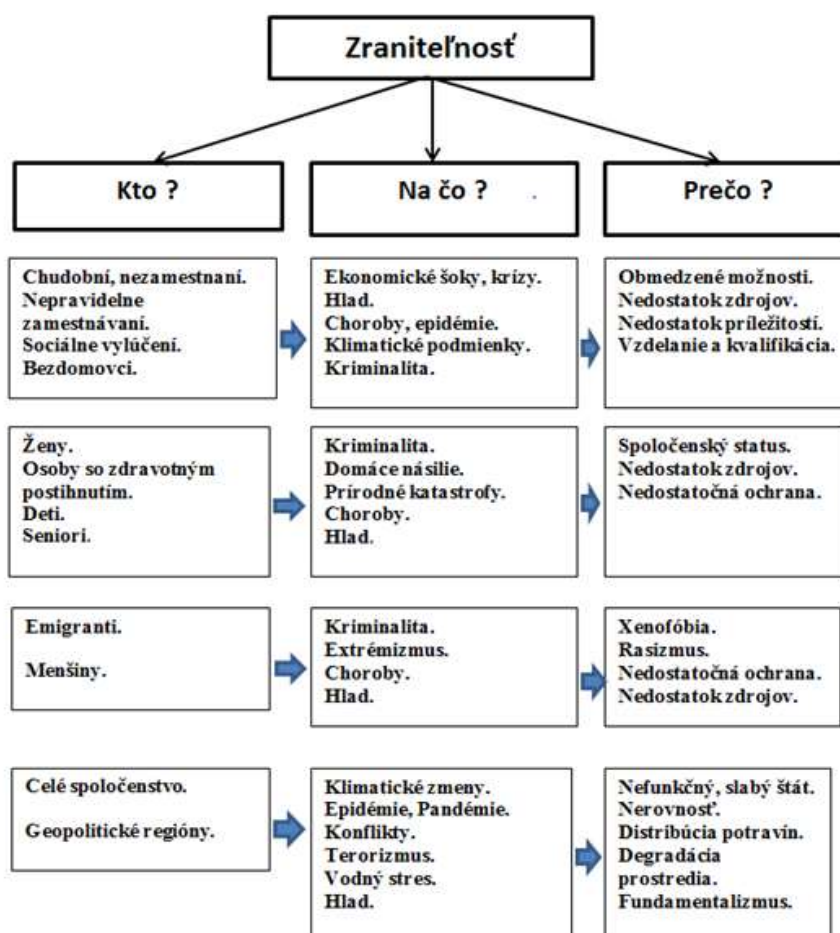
Zraniteľnosť

Kto ?

Na čo ?

Prečo ?

Chudobní, nezamestnaní.
Nepravidelne zamestnávaní.
Sociálne vylúčení.
Bezdomovci.

Ekonomické šoky, krízy.
Hlad.
Choroby, epidémie.
Klimatické podmienky.
Kriminalita.

Obmedzené možnosti.
Nedostatok zdrojov.
Nedostatok príležitostí.
Vzdelanie a kvalifikácia.

Ženy.
Osoby so zdravotným postihnutím.
Deti.
Seniori.

Kriminalita.
Domáce násilie.
Prírodné katastrofy.
Choroby.
Hlad.

Spoločenský status.
Nedostatok zdrojov.
Nedostatočná ochrana.

Emigranti.

Menšiny.

Kriminalita.
Extrémizmus.
Choroby.
Hlad.

Xenofóbia.
Rasizmus.
Nedostatočná ochrana.
Nedostatok zdrojov.

Celé spoločenstvo.

Geopolitické regióny.

Klimatické zmeny.
Epidémie, Pandémie.
Konflikty.
Terorizmus.
Vodný stres.
Hlad.

Nefunkčný, slabý štát.
Nerovnosť.
Distribúcia potravín.
Degradácia prostredia.
Fundamentalizmus.